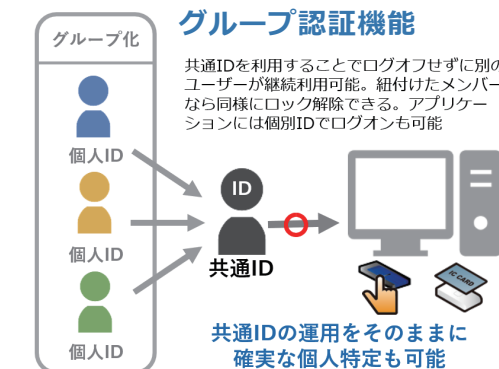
グループ認証機能

グループ化

共通IDを利用することでログオフせずに別のユーザーが継続利用可能。紐付けたメンバーなら同様にロック解除できる。アプリケーションには個別IDでログオンも可能

個人ID

個人ID

個人ID

ID

共通ID

IC CARD

共通IDの運用をそのままに
確実な個人特定も可能